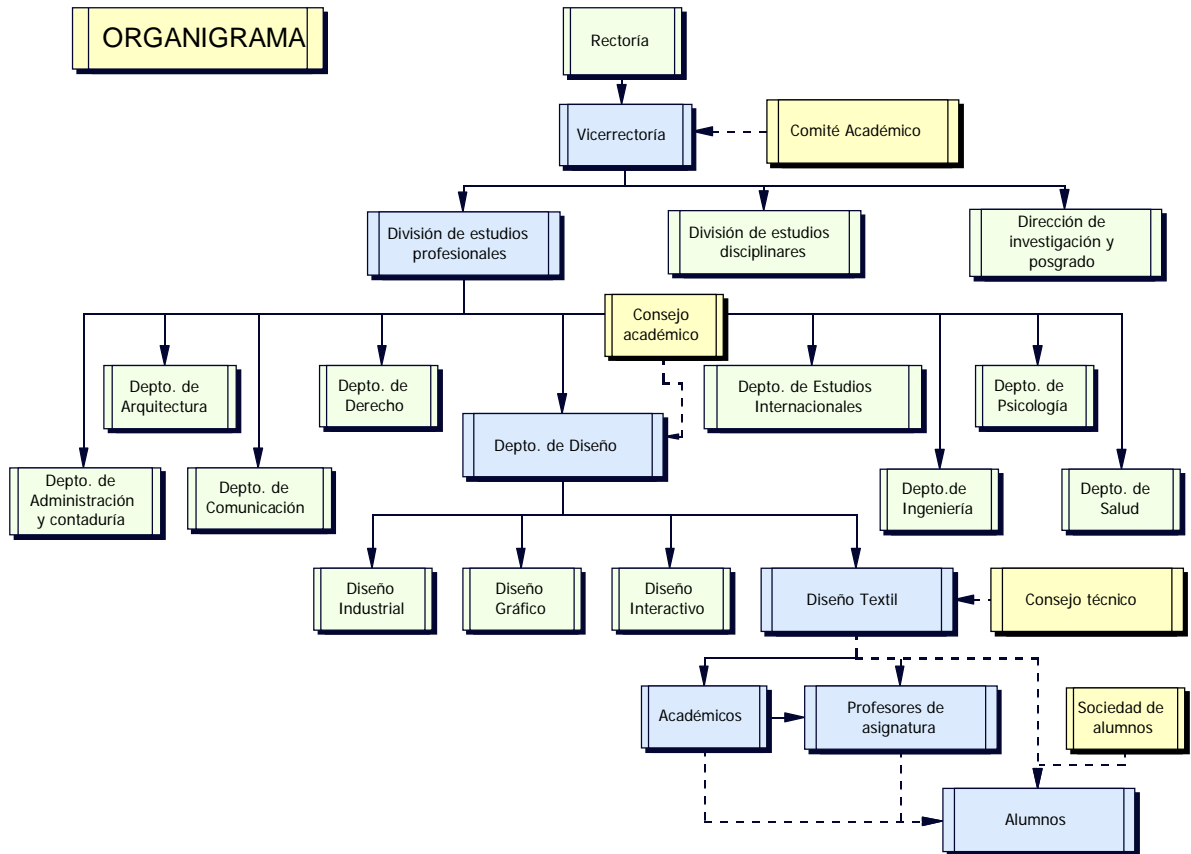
ORGANIGRAMA

Rectoría

Vicerrectoría

Comité Académico

División de estudios profesionales

División de estudios disciplinares

Dirección de investigación y posgrado

Consejo académico

Depto. de Arquitectura

Depto. de Derecho

Depto. de Estudios Internacionales

Depto. de Psicología

Depto. de Administración y contaduría

Depto. de Comunicación

Depto. de Diseño

Depto.de Ingeniería

Depto. de Salud

Diseño Industrial

Diseño Gráfico

Diseño Interactivo

Diseño Textil

Consejo técnico

Académicos

Profesores de asignatura

Sociedad de alumnos

Alumnos